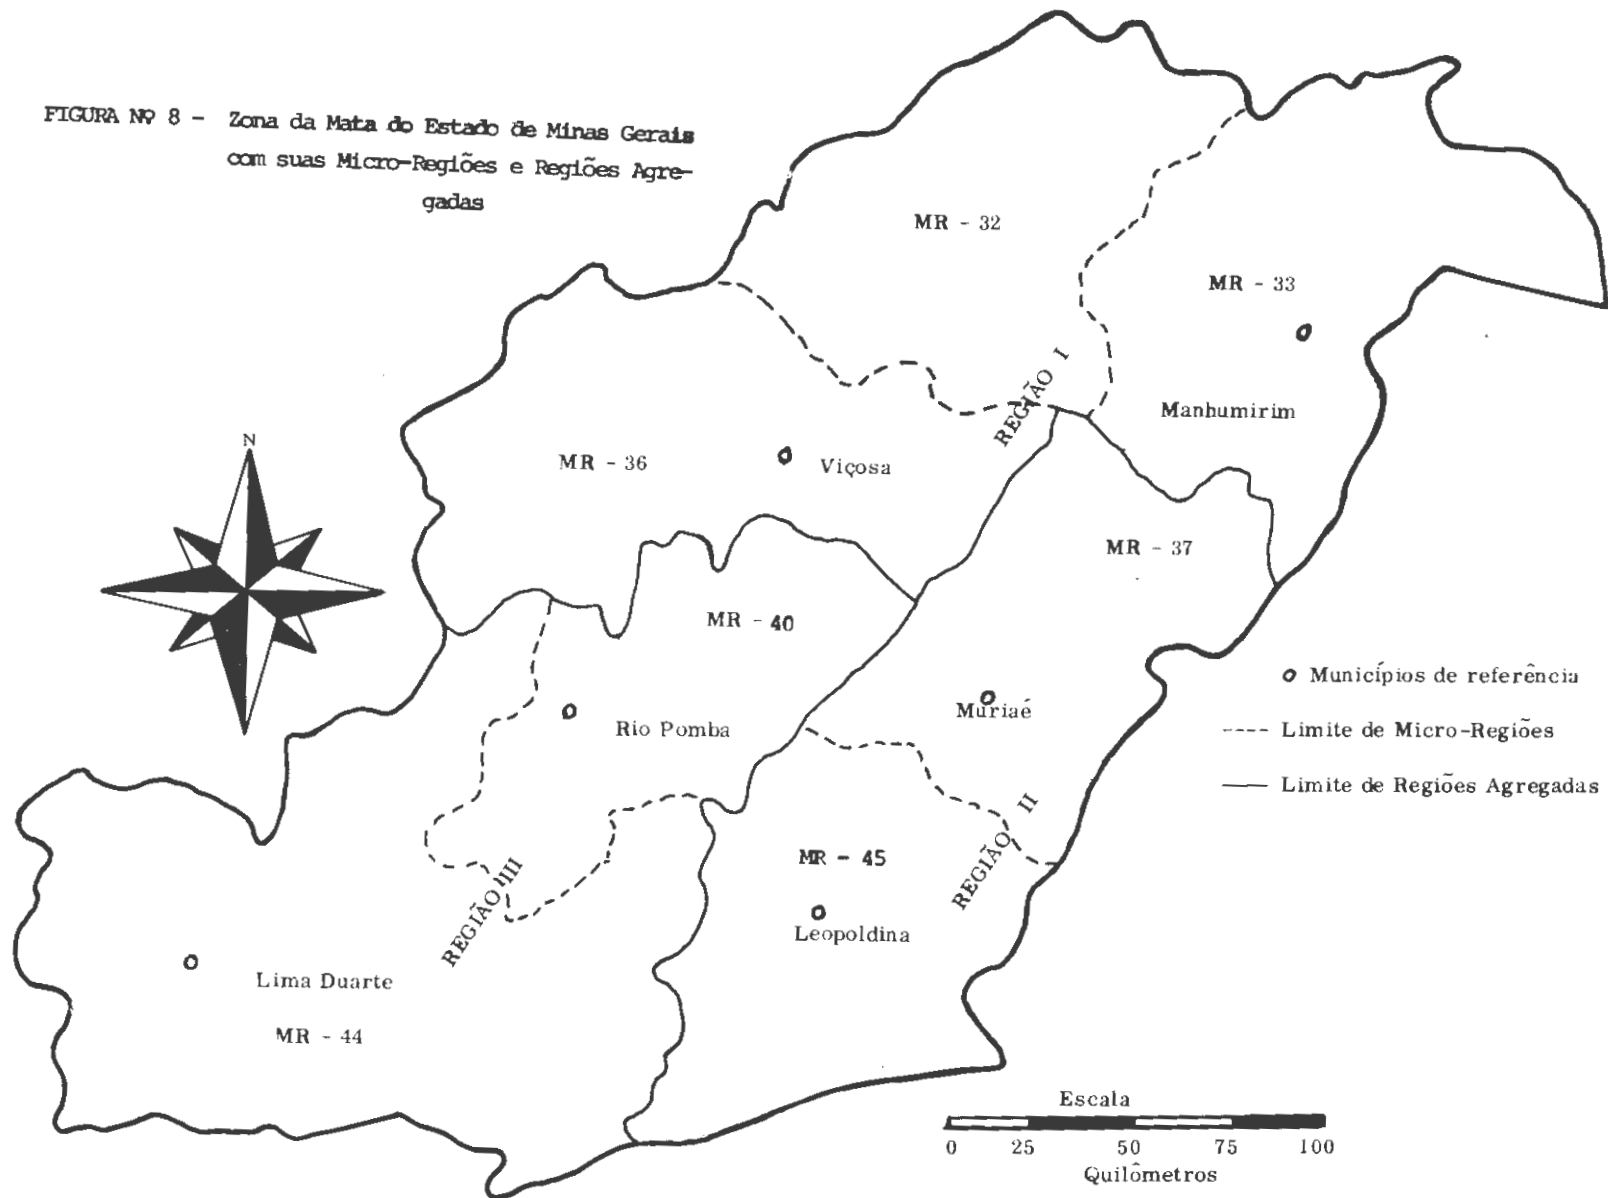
FIGURA Nº 8 - Zona da Mata do Estado de Minas Gerais com suas Micro-Regiões e Regiões Agregadas

MR - 32

MR - 33

REGIÃO I

Manhumirim

N

MR - 36

Viçosa

MR - 37

MR - 40

Rio Pomba

Muriaé

REGIÃO II

MR - 45

Leopoldina

REGIÃO III

Lima Duarte

MR - 44

Municípios de referência

Limite de Micro-Regiões

Limite de Regiões Agregadas

Escala

0 25 50 75 100

Quilômetros